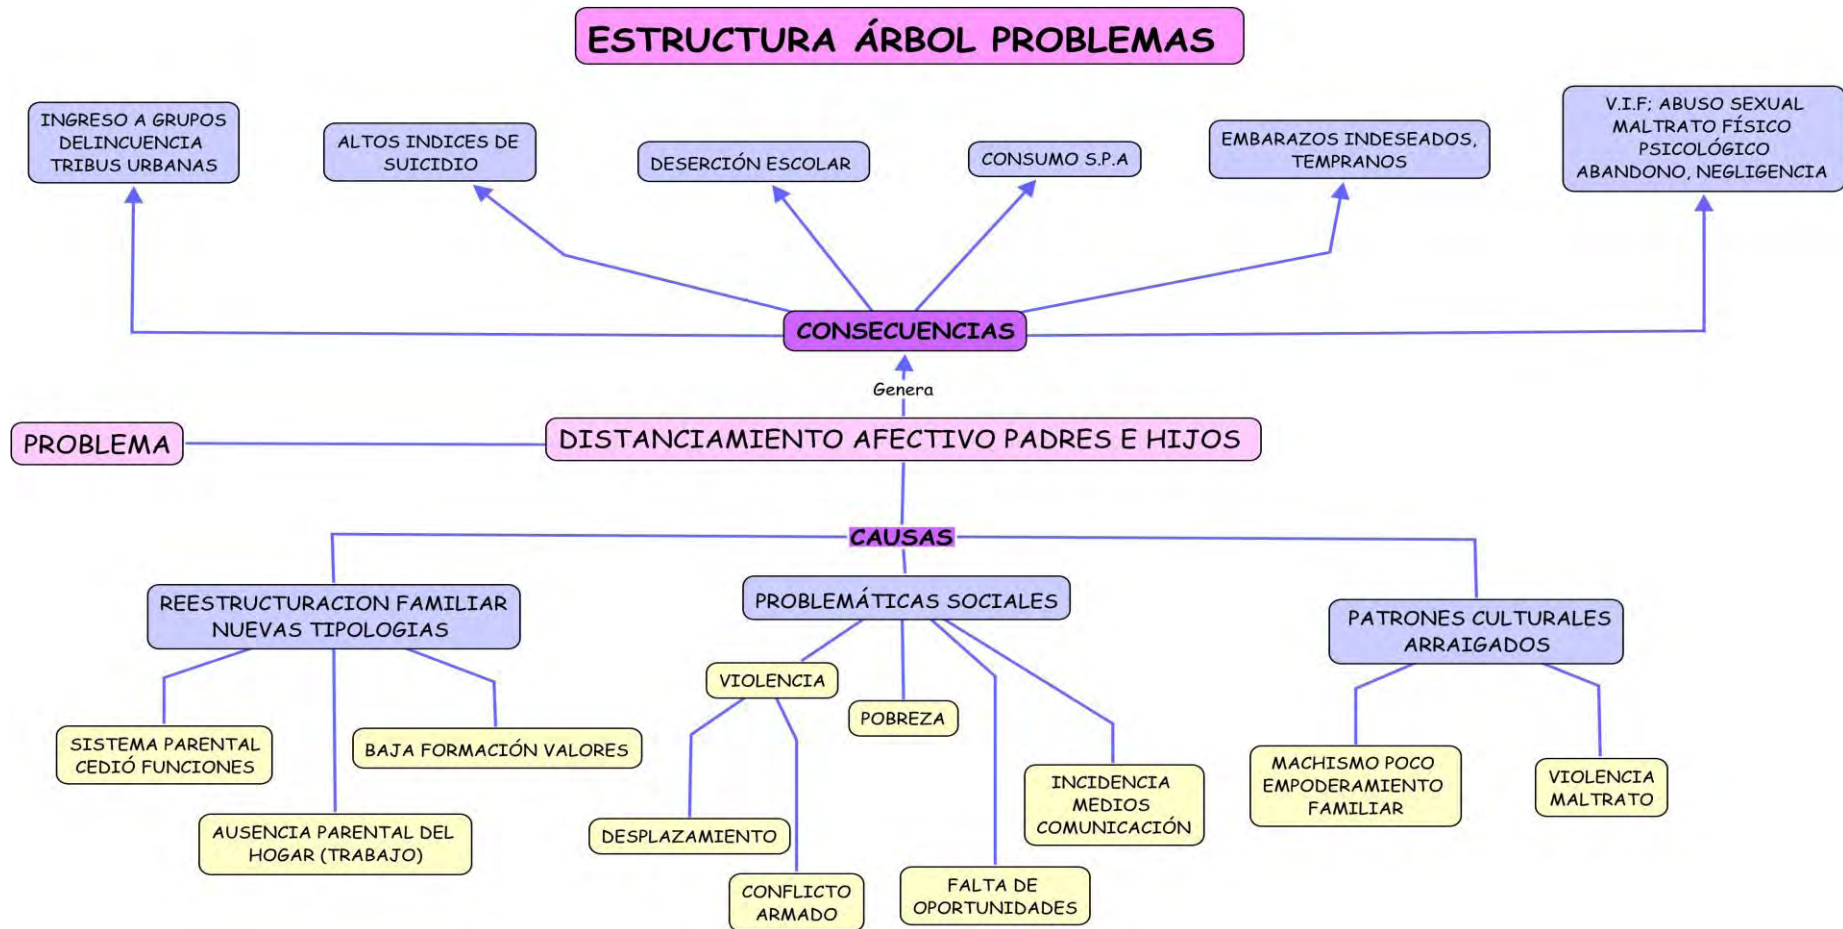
ESTRUCTURA ÁRBOL PROBLEMAS

INGRESO A GRUPOS DELINCUENCIA TRIBUS URBANAS

ALTOS INDICES DE SUICIDIO

DESERCIÓN ESCOLAR

CONSUMO S.P.A

EMBARAZOS INDESEADOS, TEMPRANOS

V.I.F; ABUSO SEXUAL MALTRATO FÍSICO PSICOLÓGICO ABANDONO, NEGLIGENCIA

CONSECUENCIAS

Genera

PROBLEMA

DISTANCIAMIENTO AFECTIVO PADRES E HIJOS

CAUSAS

REESTRUCTURACION FAMILIAR NUEVAS TIPOLOGIAS

PROBLEMÁTICAS SOCIALES

PATRONES CULTURALES ARRAIGADOS

SISTEMA PARENTAL CEDIÓ FUNCIONES

BAJA FORMACIÓN VALORES

AUSENCIA PARENTAL DEL HOGAR (TRABAJO)

VIOLENCIA

POBREZA

DESPLAZAMIENTO

CONFLICTO ARMADO

FALTA DE OPORTUNIDADES

INCIDENCIA MEDIOS COMUNICACIÓN

MACHISMO POCO EMPODERAMIENTO FAMILIAR

VIOLENCIA MALTRATO